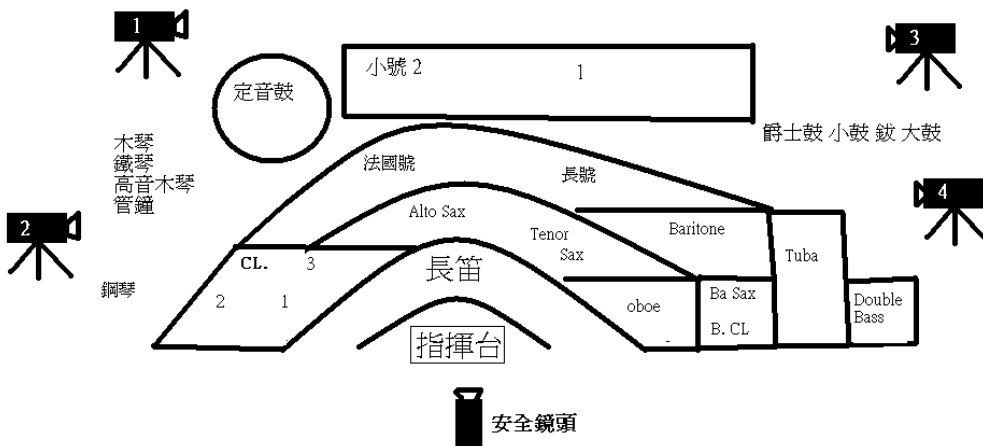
1

定音鼓

小號 2

1

3

爵士鼓 小鼓 鈸 大鼓

木琴
鐵琴
高音木琴
管鐘

法國號

長號

4

2

Alto Sax

Tenor Sax

Baritone

CL.

3

長笛

Tuba

鋼琴

2

1

oboe

Ba Sax

B. CL

Double Bass

指揮台

安全鏡頭